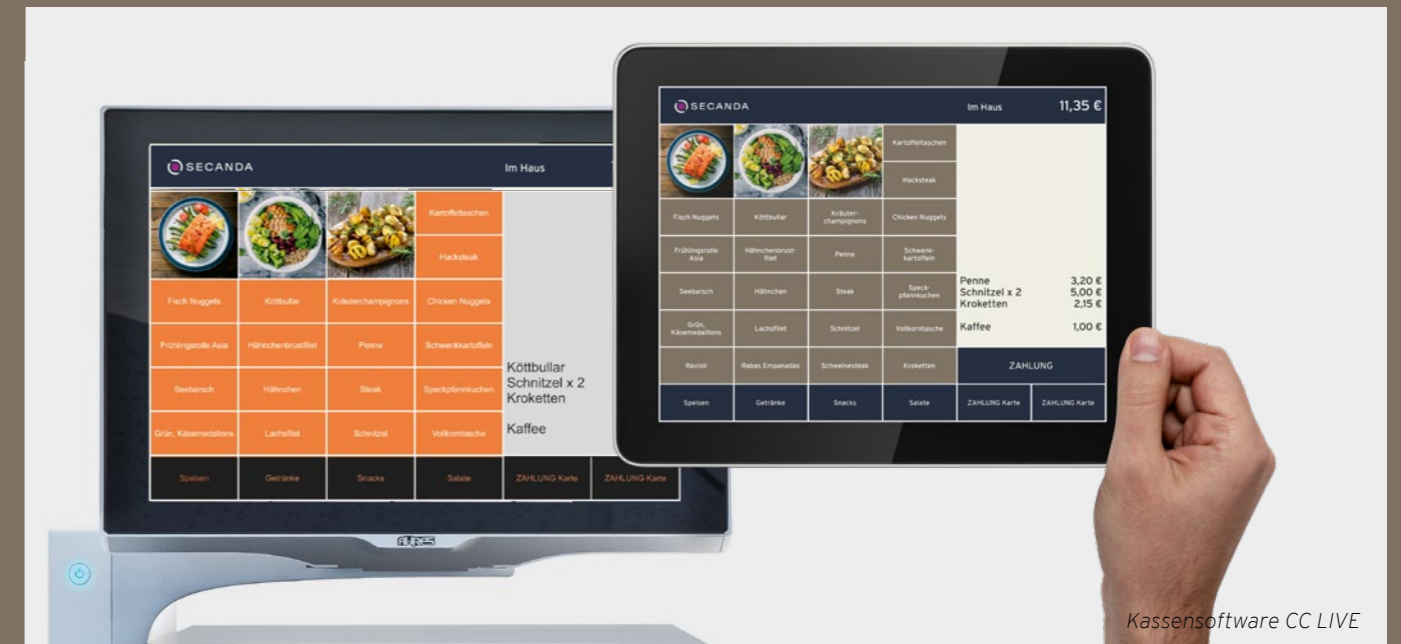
SECANDA

Im Haus

Kartoffeltaschen

Hacksteak

Fisch Nuggets

Köttbullar

Kräuterchampignons

Chicken Nuggets

Frühlingsrolle Asia

Hähnchenbrustfilet

Penne

Schwenkkartoffeln

Seebarsch

Hähnchen

Steak

Speckpfannkuchen

Grün. Käsemedallions

Lachsfilet

Schnitzel

Vollkorntasche

Köttbullar
Schnitzel x 2
Kroketten

Kaffee

Speisen

Getränke

Snacks

Salate

ZAHLUNG Karte

ZAHLUNG Karte

SECANDA

Im Haus

11,35 €

Kartoffeltaschen

Hacksteak

Fisch Nuggets

Köttbullar

Kräuterchampignons

Chicken Nuggets

Frühlingsrolle Asia

Hähnchenbrustfilet

Penne

Schwenkkartoffeln

Seebarsch

Hähnchen

Steak

Speckpfannkuchen

Grün. Käsemedallions

Lachsfilet

Schnitzel

Vollkorntasche

Ravioli

Rabas Empanadas

Schweinesteak

Kroketten

| Penne | 3,20 € |
|---|---|
| Schnitzel x 2 | 5,00 € |
| Kroketten | 2,15 € |
| Kaffee | 1,00 € |

ZAHLUNG

Speisen

Getränke

Snacks

Salate

ZAHLUNG Karte

ZAHLUNG Karte

AURES

Kassensoftware CC LIVE